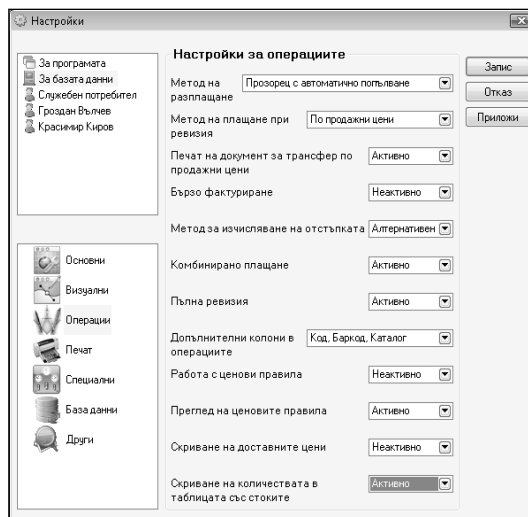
Настройки

За програмата
За базата данни
Служебен потребител
Гроздан Вълчев
Красимир Киров

Основни
Визуални
Операции
Печат
Специални
База данни
Други

Настройки за операциите

| | |
|---|---|
| Метод на разплащане | Прозорец с автоматично попълване |
| Метод на плащане при ревизия | По продажни цени |
| Печат на документ за трансфер по продажни цени | Активно |
| Бързо фактуриране | Неактивно |
| Метод за изчисляване на отстъпката | Алтернативен |
| Комбинирано плащане | Активно |
| Пълна ревизия | Активно |
| Допълнителни колони в операциите | Код, Баркод, Каталог |
| Работа с ценови правила | Неактивно |
| Преглед на ценовите правила | Активно |
| Скриване на доставните цени | Неактивно |
| Скриване на количествата в таблицата със стоките | Активно |

Запис
Отказ
Приложи